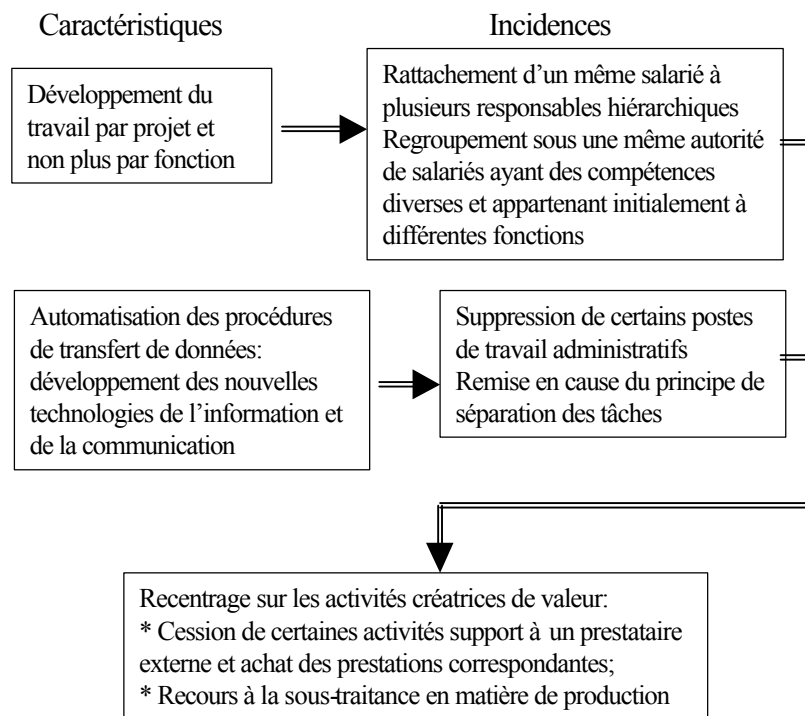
Caractéristiques

Incidences

Développement du travail par projet et non plus par fonction

Rattachement d'un même salarié à plusieurs responsables hiérarchiques
Regroupement sous une même autorité de salariés ayant des compétences diverses et appartenant initialement à différentes fonctions

Automatisation des procédures de transfert de données: développement des nouvelles technologies de l'information et de la communication

Suppression de certains postes de travail administratifs
Remise en cause du principe de séparation des tâches

Recentrage sur les activités créatrices de valeur:
* Cession de certaines activités support à un prestataire externe et achat des prestations correspondantes;
* Recours à la sous-traitance en matière de production